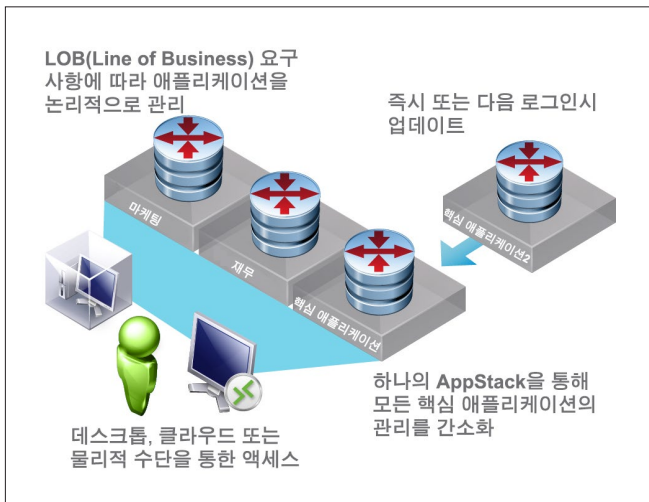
LOB(Line of Business) 요구 사항에 따라 애플리케이션을 논리적으로 관리

즉시 또는 다음 로그인시 업데이트

마케팅

재무

핵심 애플리케이션

핵심 애플리케이션2

하나의 AppStack을 통해 모든 핵심 애플리케이션의 관리를 간소화

데스크톱, 클라우드 또는 물리적 수단을 통한 액세스